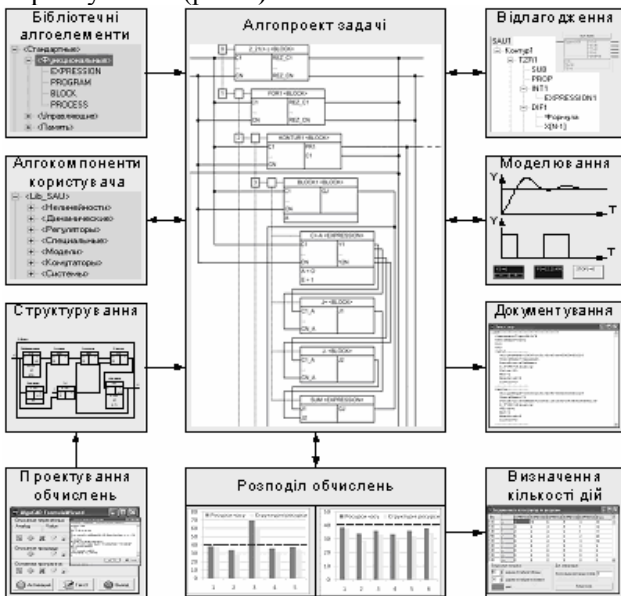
Бібліотечні алгоелементи

<Стандартные>
<Функциональные>
EXPRESSION
PROGRAM
BLOCK
PROCESS
<Управляющие>
<Память>

Алгопроект задачі

Z_ZV1 <BLOCK>
C1
ON
REZ_C1
REZ_ON

POR1 <BLOCK>
C1
ON
REZ_C1

KONTUR1 <BLOCK>
C1
ON
PR1
C1

BLOCK1 <BLOCK>
C1
ON
A
C2

C1-A <EXPRESSION>
C1
ON
A = C2
E = 1
Y1
Y2
Y2N

J+ <BLOCK>
C1_A
ON_A

J- <BLOCK>
C1_A
ON_A
J2

SUM <EXPRESSION>
C1
ON
C2

Відлагодження

SAU1
Контур1
TZP1
SUB
PROP
INT1
EXPRESSION1
DIF1
Формула
X[N-1]

Алгокомпоненти користувача

<Lib_SAU>
<Нелинейности>
<Динамические>
<Регуляторы>
<Специальные>
<Модели>
<Контуторы>
<Системы>

Моделювання

Y
T
Y
T

Структурування

Документування

Проектування обчислень

Розподіл обчислень

Визначення кількості дій

Активний
Тест
Вихід